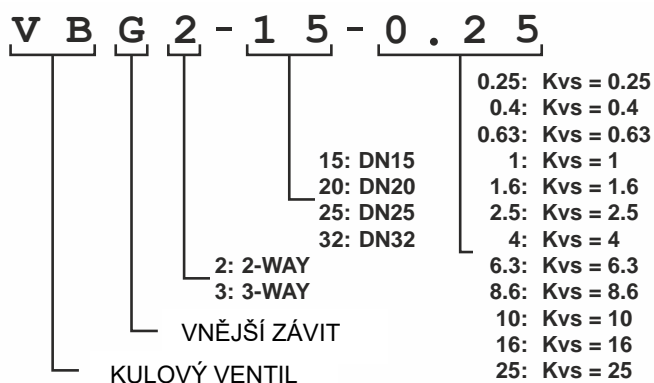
V B G 2 - 1 5 - 0 . 2 5

0.25: Kvs = 0.25
0.4: Kvs = 0.4
0.63: Kvs = 0.63
1: Kvs = 1
1.6: Kvs = 1.6
2.5: Kvs = 2.5
4: Kvs = 4
6.3: Kvs = 6.3
8.6: Kvs = 8.6
10: Kvs = 10
16: Kvs = 16
25: Kvs = 25

15: DN15
20: DN20
25: DN25
32: DN32

2: 2-WAY
3: 3-WAY

VNĚJŠÍ ZÁVIT

KULOVÝ VENTIL